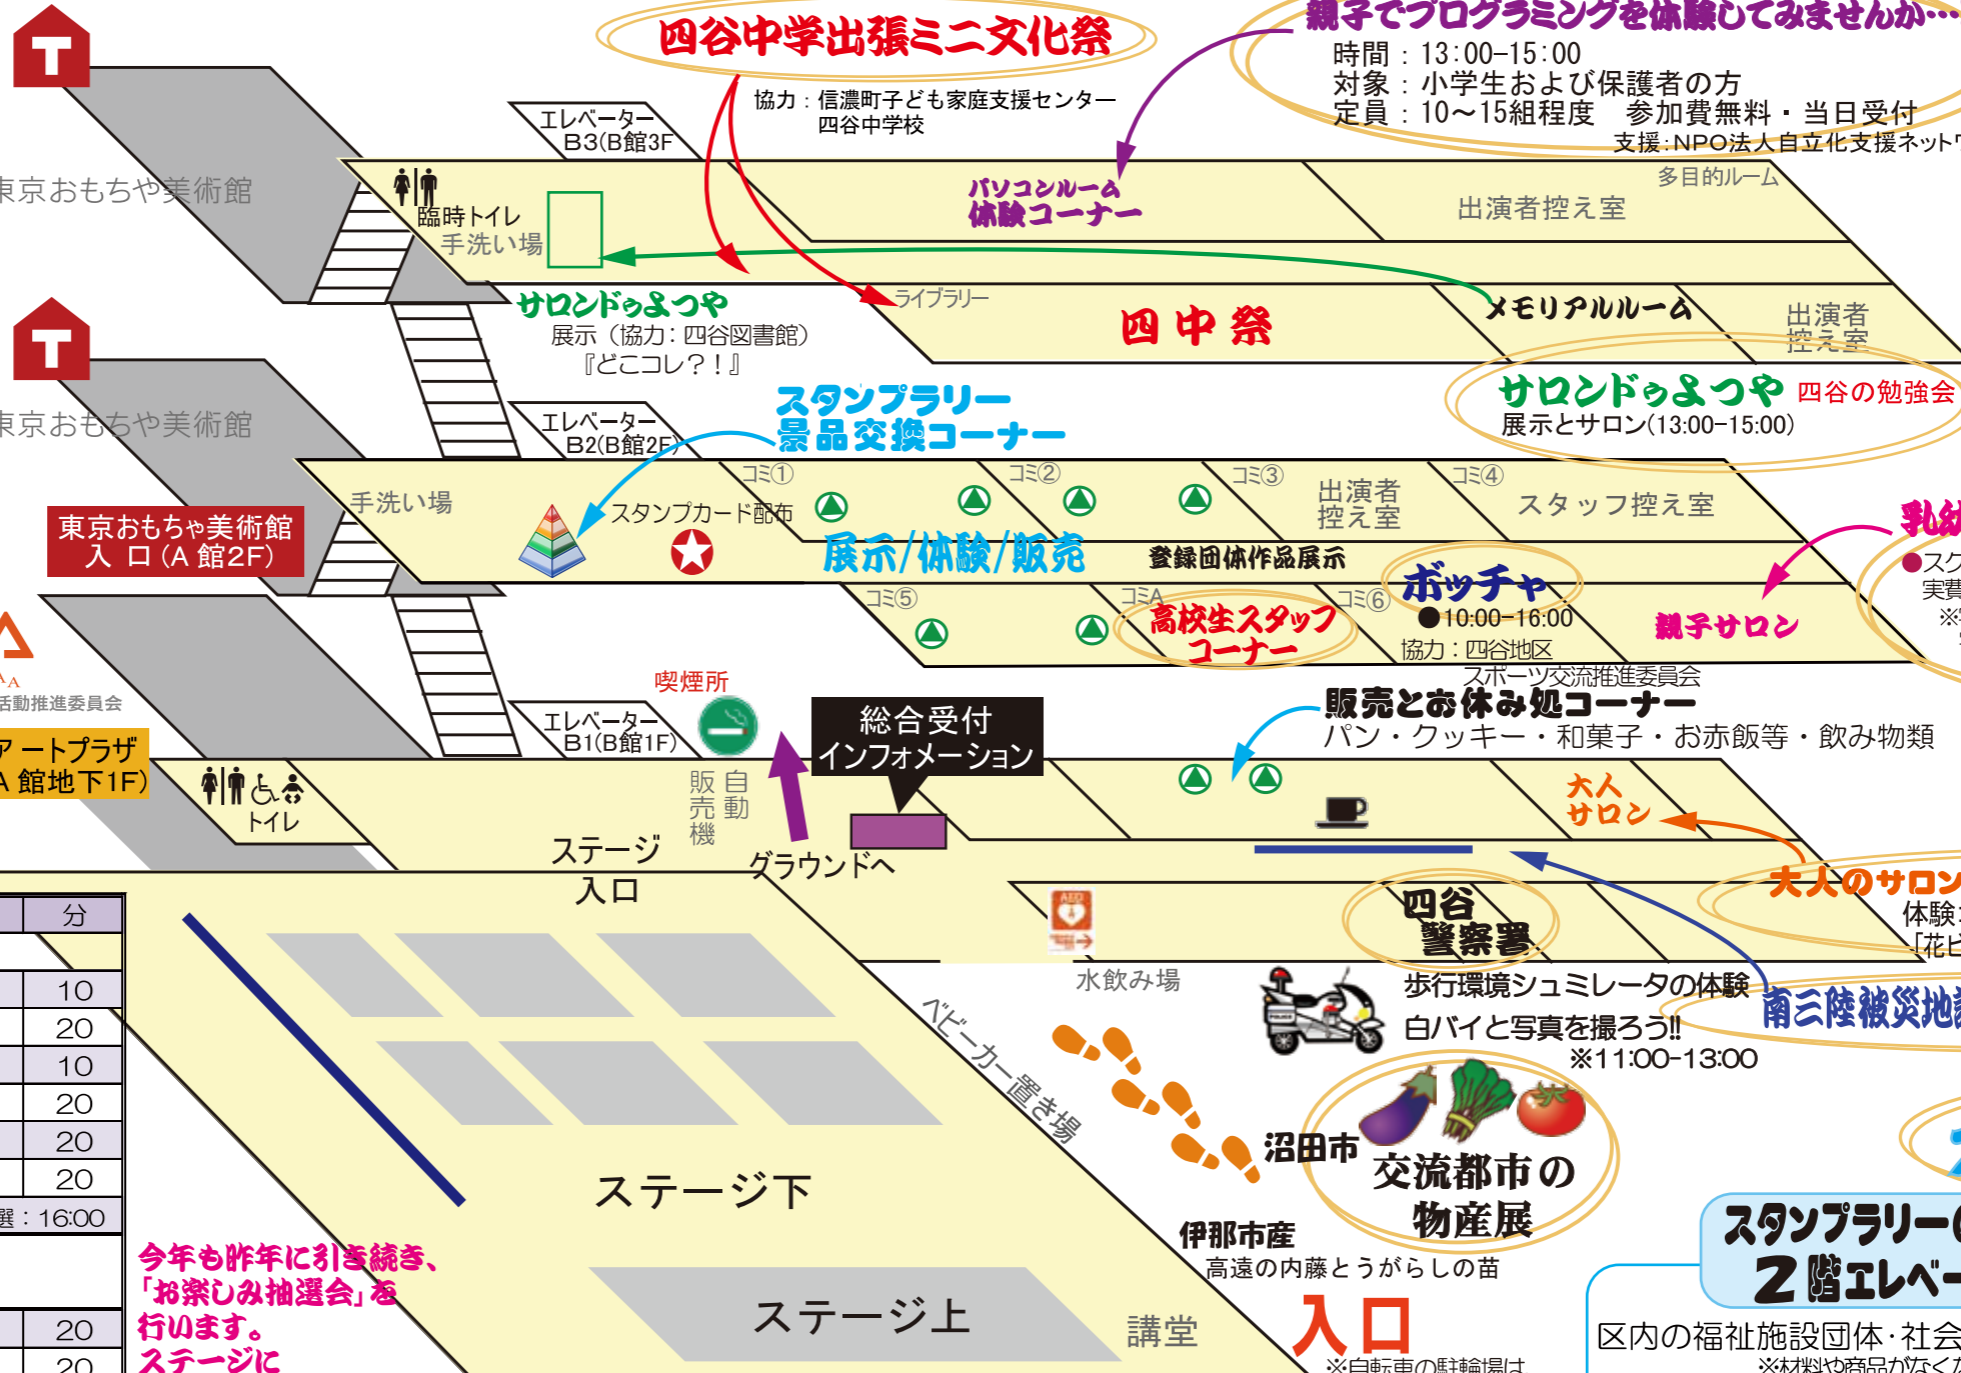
四谷中学出張ミニ文化祭

協力：信濃町子ども家庭支援センター
四谷中学校

親子でプログラミングを体験してみませんか…
時間：13:00−15:00
対象：小学生および保護者の方
定員：10〜15組程度　参加費無料・当日受付
支援：NPO法人自立化支援ネット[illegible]

東京おもちゃ美術館

エレベーター B3(B館3F

臨時トイレ
手洗い場

パソコンルーム
体験コーナー

出演者控え室
多目的ルーム

サロンドゥふつや
展示（協力：四谷図書館）
『どこコレ？！』

ライブラリー

四中祭

メモリアルルーム

出演者控え室

サロンドゥふつや　四谷の勉強会
展示とサロン(13:00−15:00)

東京おもちゃ美術館

エレベーター B2(B館2F)

スタンプラリー
景品交換コーナー

手洗い場

東京おもちゃ美術館
入口（A館2F）

スタンプカード配布

ゴミ①　ゴミ②　ゴミ③　ゴミ④

出演者控え室

スタッフ控え室

展示/体験/販売

登録団体作品展示

ボッチャ
●10:00−16:00
協力：四谷地区
スポーツ交流推進委員会

乳幼
●スク
実費
※

親子サロン

ゴミ⑤　ゴミA　ゴミ⑥

高校生スタッフコーナー

喫煙所

エレベーター B1(B館1F)

総合受付
インフォメーション

自動販売機

販売とお休み処コーナー
パン・クッキー・和菓子・お赤飯等・飲み物類

大人サロン

活動推進委員会

アートプラザ
A館地下1F)

トイレ

ステージ入口

グラウンドへ

大人のサロン
体験
[花ビ

分
10
20
10
20
20
20
選：16:00
20
20

四谷警察署

水飲み場

歩行環境シュミレータの体験
白バイと写真を撮ろう!!
※11:00−13:00

南三陸被災地

ベビーカー置き場

沼田市

交流都市の物産展

ステージ下

伊那市産
高遠の内藤とうがらしの苗

今年も昨年に引き続き、「お楽しみ抽選会」を行います。ステージに

ステージ上

講堂

入口
※自転車の駐輪場は

スタンプラリー(
2階エレベ

区内の福祉施設団体・社会
※材料や商品がなくな